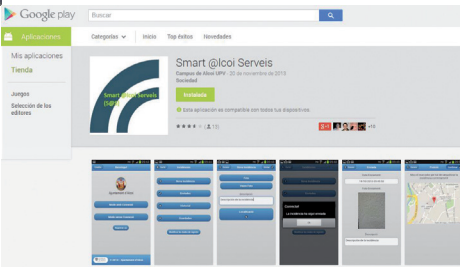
Google play

Buscar

Aplicaciones

Categorías

Inicio

Top éxitos

Novedades

Mis aplicaciones

Tienda

Juegos

Selección de los editores

Smart @lcoi Serveis

Campus de Alcoi UPV - 20 de noviembre de 2013

Sociedad

Smart @lcoi Serveis

Instalada

Esta aplicación es compatible con todos tus dispositivos.

★★★★ (13)

+15